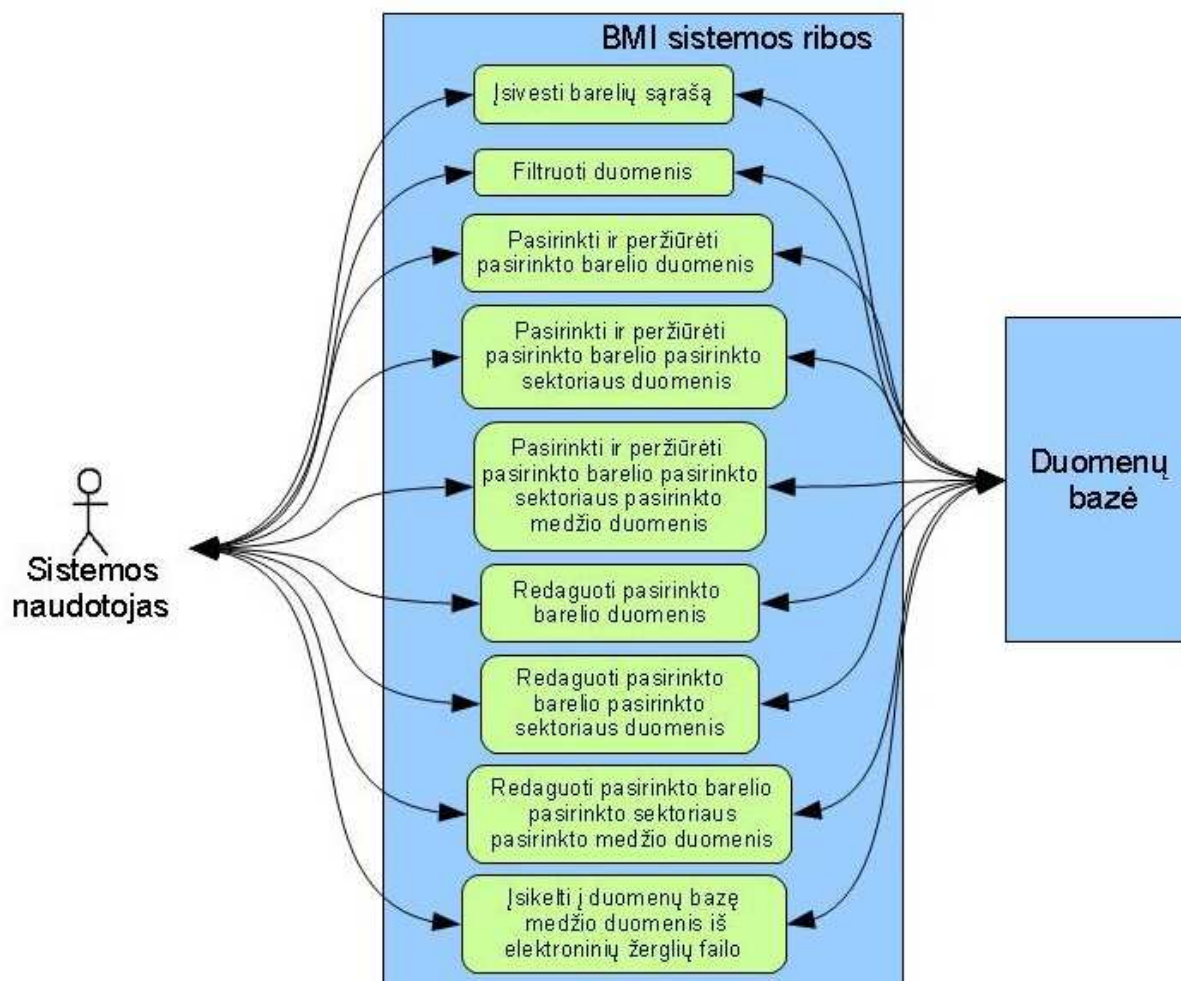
BMI sistemos ribos

Įsivesti barelių sąrašą

Filtruoti duomenis

Pasirinkti ir peržiūrėti pasirinkto barelio duomenis

Pasirinkti ir peržiūrėti pasirinkto barelio pasirinkto sektoriaus duomenis

Pasirinkti ir peržiūrėti pasirinkto barelio pasirinkto sektoriaus pasirinkto medžio duomenis

Redaguoti pasirinkto barelio duomenis

Redaguoti pasirinkto barelio pasirinkto sektoriaus duomenis

Redaguoti pasirinkto barelio pasirinkto sektoriaus pasirinkto medžio duomenis

Įsikelti į duomenų bazę medžio duomenis iš elektroninių žerglių failo

Sistemos naudotojas

Duomenų bazė